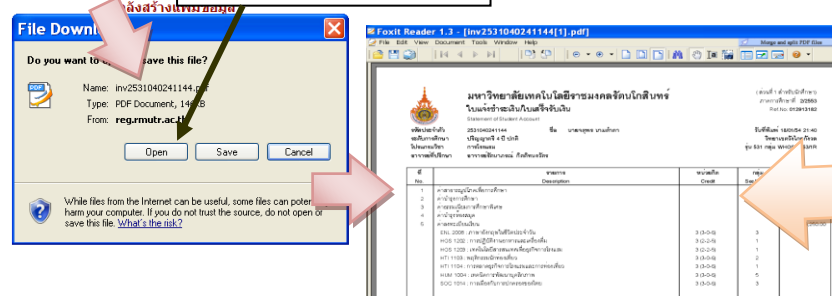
ลังสร้างแฟ้มข้อมูล

File Download

Do you want to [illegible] save this file?

Name: inv2531040241144.pdf
Type: PDF Document, 14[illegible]B
From: reg.rmutr.ac.th

Open
Save
Cancel

While files from the Internet can be useful, some files can poten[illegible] harm your computer. If you do not trust the source, do not open or save this file. What's the risk?

Foxit Reader 1.3 - [inv2531040241144[1].pdf]

File Edit View Document Tools Window Help

Merge and split PDF files

มหาวิทยาลัยเทคโนโลยีราชมงคลรัตนโกสินทร์
ใบแจ้งชำระเงิน/ใบเสร็จรับเงิน
Statement of Student Account

รหัสประจำตัว 2531040241144 ชื่อ นายบุญชม ชาแก้วดา
ระดับการศึกษา ปริญญาตรี 4 ปี ปกติ
โปรแกรมวิชา การจัดการ
อาจารย์ที่ปรึกษา อาจารย์ชริตณาภรณ์ กังสดาลวรรัตน

| ที่ No. | รายการ Description | หน่วยกิต Credit |
|---|---|---|
| 1 | ค่าลงทะเบียนวิชาเรียน | |
| 2 | ค่าบำรุงการศึกษา | |
| 3 | ค่าสอบเนื้อหาการศึกษาพิเศษ | |
| 4 | ค่าบำรุงห้องสมุด | |
| 5 | ค่าลงทะเบียนวิชาเรียน | |
| | ENL 2008 : ภาษาอังกฤษในชีวิตประจำวัน | 3 (3-0-6) |
| | HOS 1202 : การปฏิบัติงานการและเครื่องดื่ม | 3 (2-2-5) |
| | HOS 1208 : เทคโนโลยีสารสนเทศเพื่อธุรกิจการโรงแรม | 3 (2-2-5) |
| | HTI 1103 : อุตสาหกรรมการท่องเที่ยว | 3 (3-0-6) |
| | HTI 1104 : การพยากรณ์การท่องเที่ยว | 3 (3-0-6) |
| | HUM 1004 : | 3 (3-0-6) |
| | SOC 1014 : | 3 (3-0-6) |